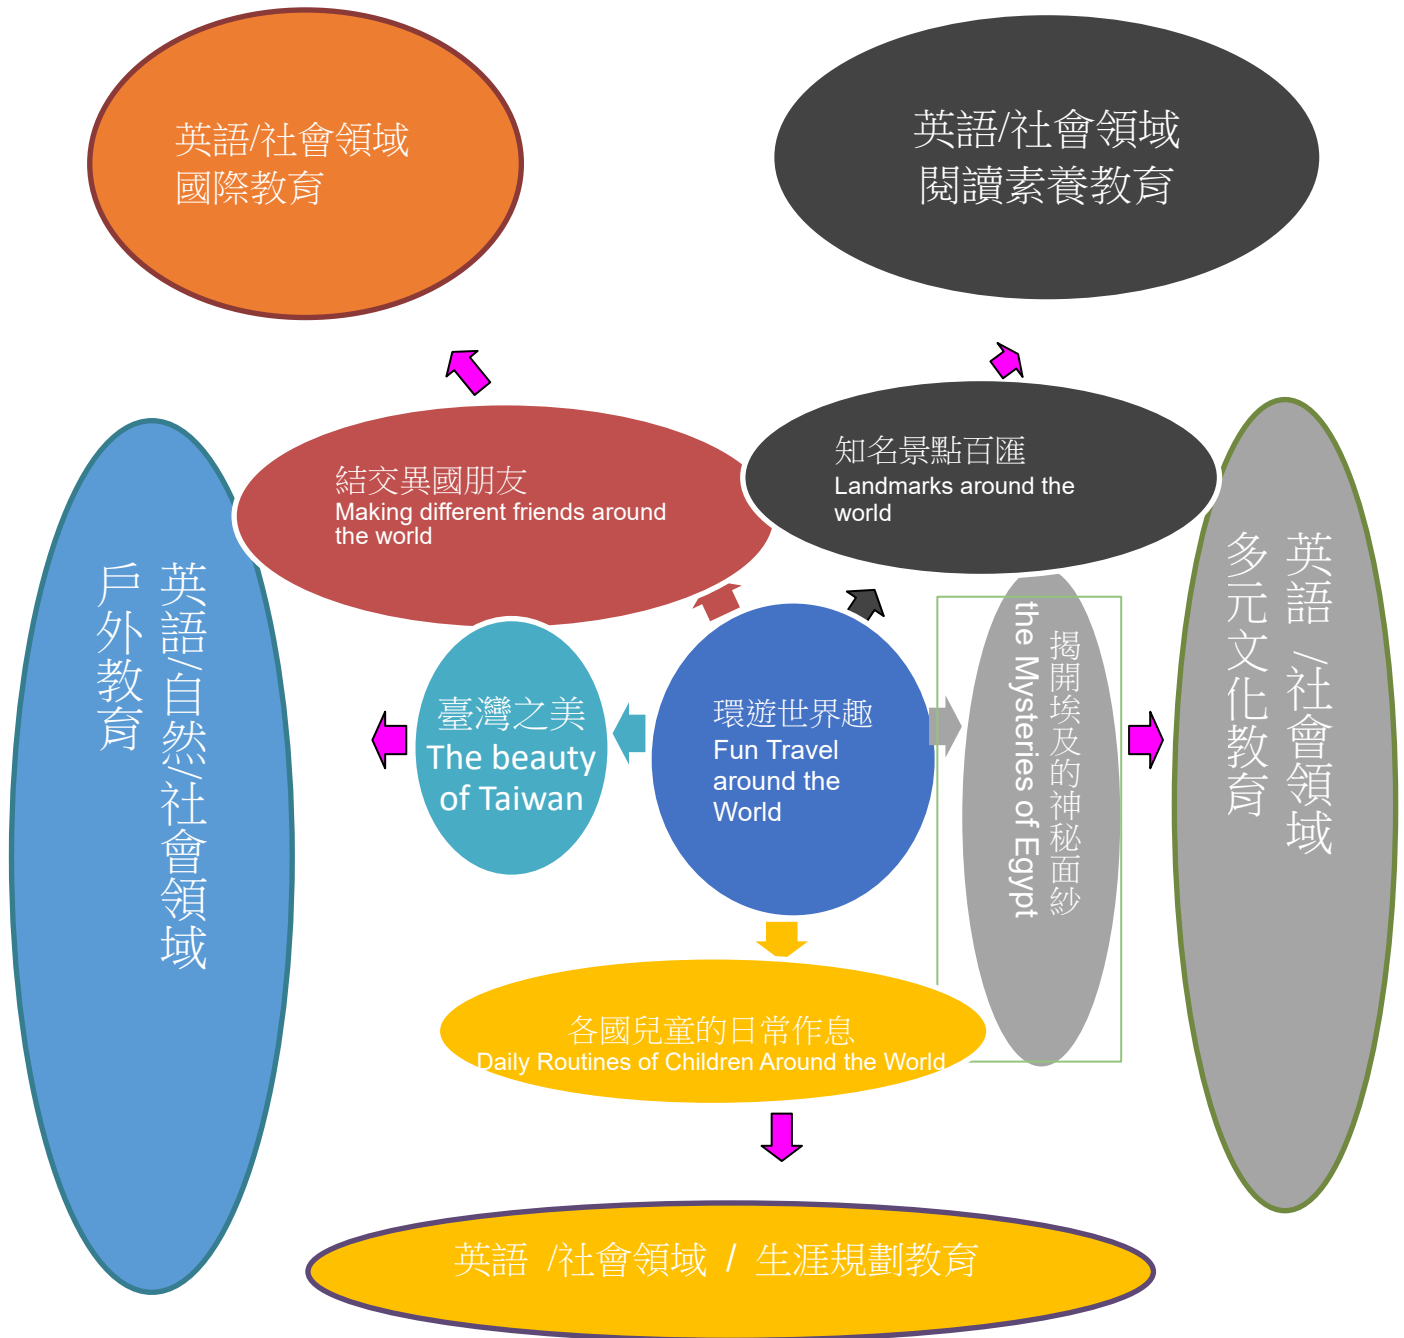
英語/社會領域
國際教育

英語/社會領域
閱讀素養教育

結交異國朋友
Making different friends around the world

知名景點百匯
Landmarks around the world

英語/自然/社會領域
戶外教育

臺灣之美
The beauty of Taiwan

環遊世界趣
Fun Travel around the World

揭開埃及的神秘面紗
the Mysteries of Egypt

英語 /社會領域
多元文化教育

各國兒童的日常作息
Daily Routines of Children Around the World

英語 /社會領域 / 生涯規劃教育